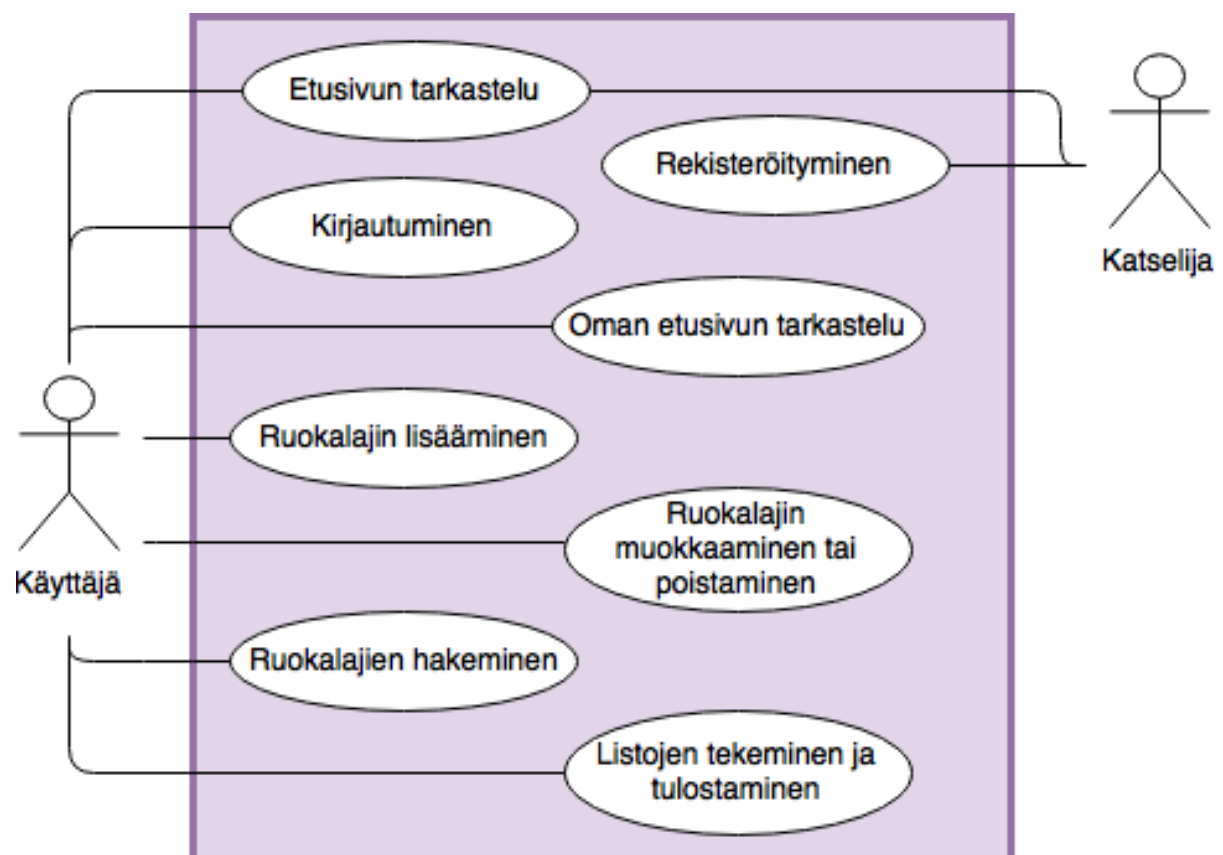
Etusivun tarkastelu

Rekisteröityminen

Katselija

Kirjautuminen

Oman etusivun tarkastelu

Ruokalajin lisääminen

Ruokalajin muokkaaminen tai poistaminen

Käyttäjä

Ruokalajien hakeminen

Listojen tekeminen ja tulostaminen